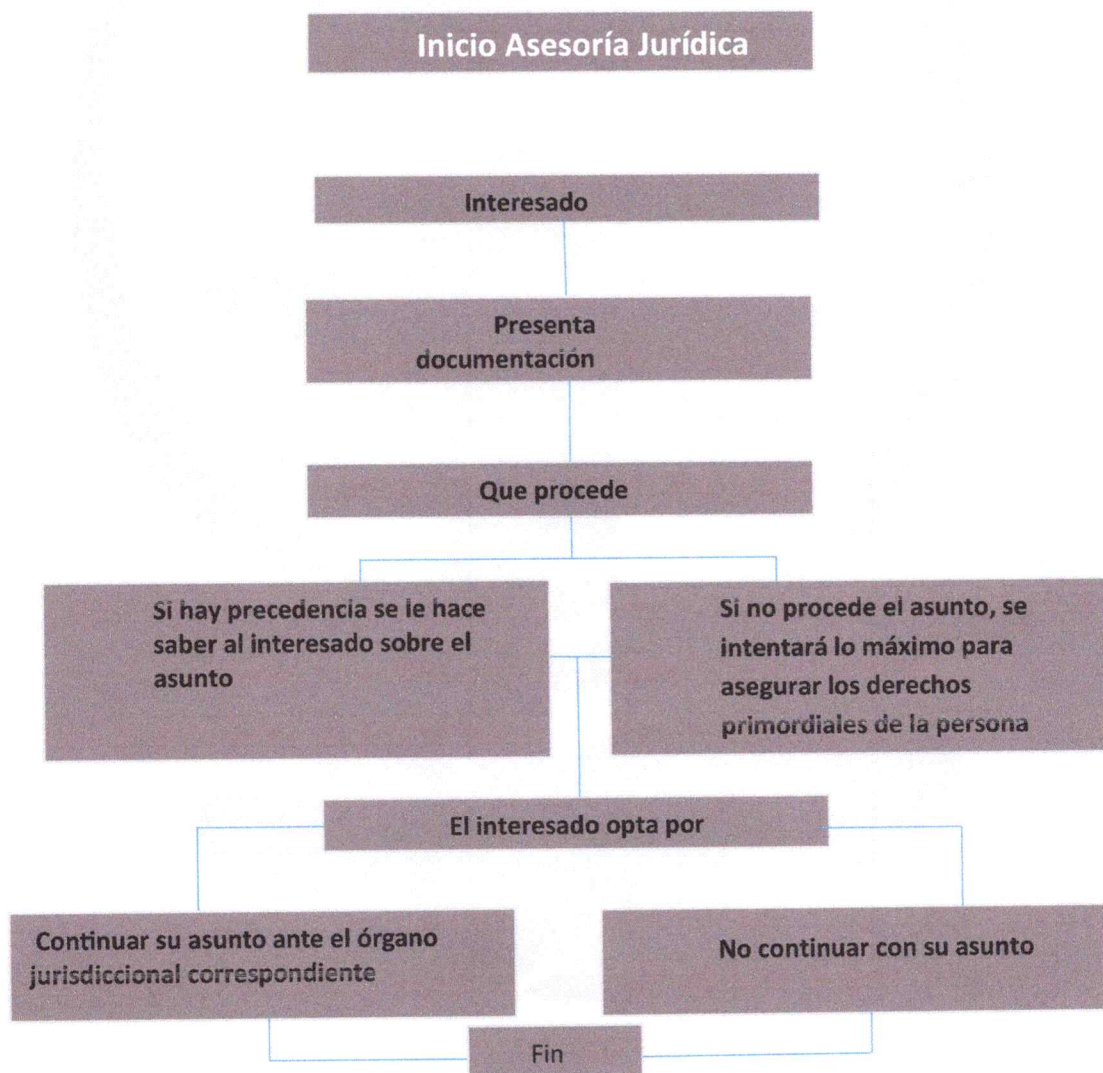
Inicio Asesoría Jurídica

Interesado

Presenta documentación

Que procede

Si hay precedencia se le hace saber al interesado sobre el asunto

Si no procede el asunto, se intentará lo máximo para asegurar los derechos primordiales de la persona

El interesado opta por

Continuar su asunto ante el órgano jurisdiccional correspondiente

No continuar con su asunto

Fin